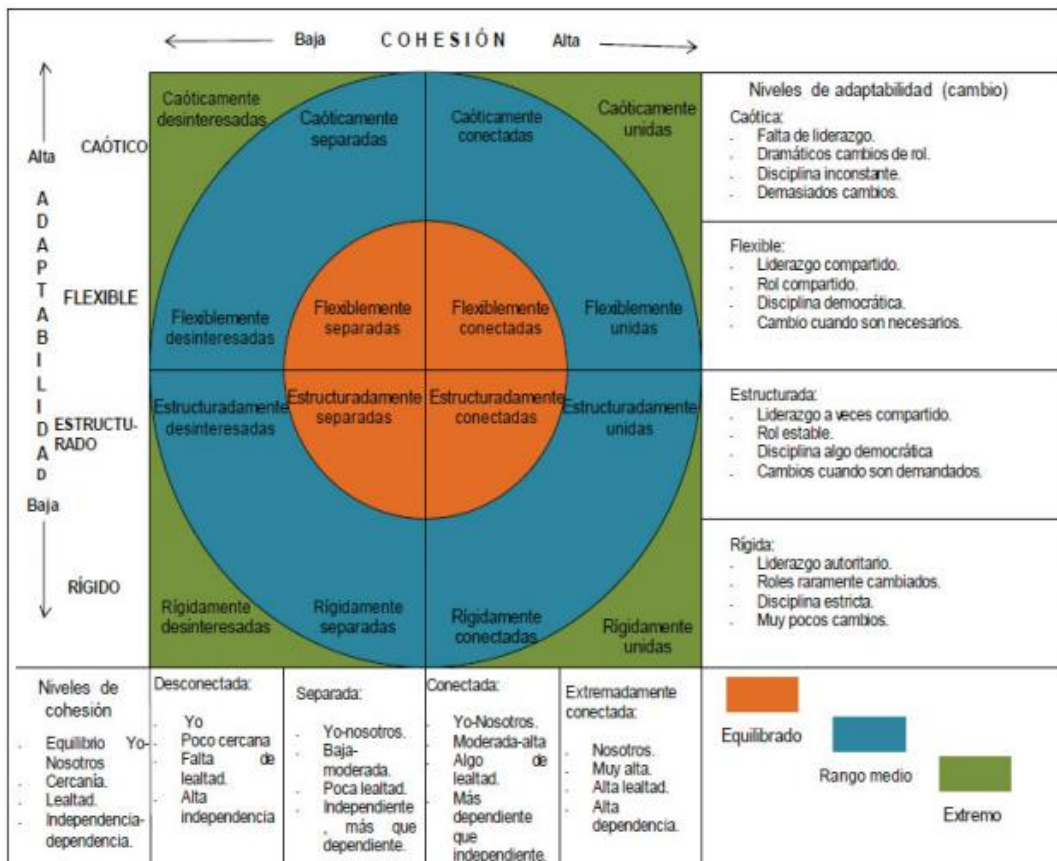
Baja COHESIÓN Alta

Alta

ADAPTABILIDAD

Baja

CAÓTICO

FLEXIBLE

ESTRUCTURADO

RÍGIDO

Caóticamente desinteresadas

Caóticamente separadas

Caóticamente conectadas

Caóticamente unidas

Flexiblemente desinteresadas

Flexiblemente separadas

Flexiblemente conectadas

Flexiblemente unidas

Estructuradamente desinteresadas

Estructuradamente separadas

Estructuradamente conectadas

Estructuradamente unidas

Rígidamente desinteresadas

Rígidamente separadas

Rígidamente conectadas

Rígidamente unidas

Niveles de adaptabilidad (cambio)

Caótica:
- Falta de liderazgo.
- Dramáticos cambios de rol.
- Disciplina inconstante.
- Demasiados cambios.

Flexible:
- Liderazgo compartido.
- Rol compartido.
- Disciplina democrática.
- Cambio cuando son necesarios.

Estructurada:
- Liderazgo a veces compartido.
- Rol estable.
- Disciplina algo democrática
- Cambios cuando son demandados.

Rígida:
- Liderazgo autoritario.
- Roles raramente cambiados.
- Disciplina estricta.
- Muy pocos cambios.

| Niveles de cohesión | Desconectada: | Separada: | Conectada: | Extremadamente conectada: | |
|---|---|---|---|---|---|
| - Equilibrio Yo-Nosotros<br>- Cercanía.<br>- Lealtad.<br>- Independencia-dependencia. | - Yo<br>- Poco cercana<br>- Falta de lealtad.<br>- Alta independencia | - Yo-nosotros.<br>- Baja-moderada.<br>- Poca lealtad.<br>- Independiente, más que dependiente. | - Yo-Nosotros.<br>- Moderada-alta<br>- Algo de lealtad.<br>- Más dependiente que independiente. | - Nosotros.<br>- Muy alta.<br>- Alta lealtad.<br>- Alta dependencia. | Equilibrado<br>Rango medio<br>Extremo |